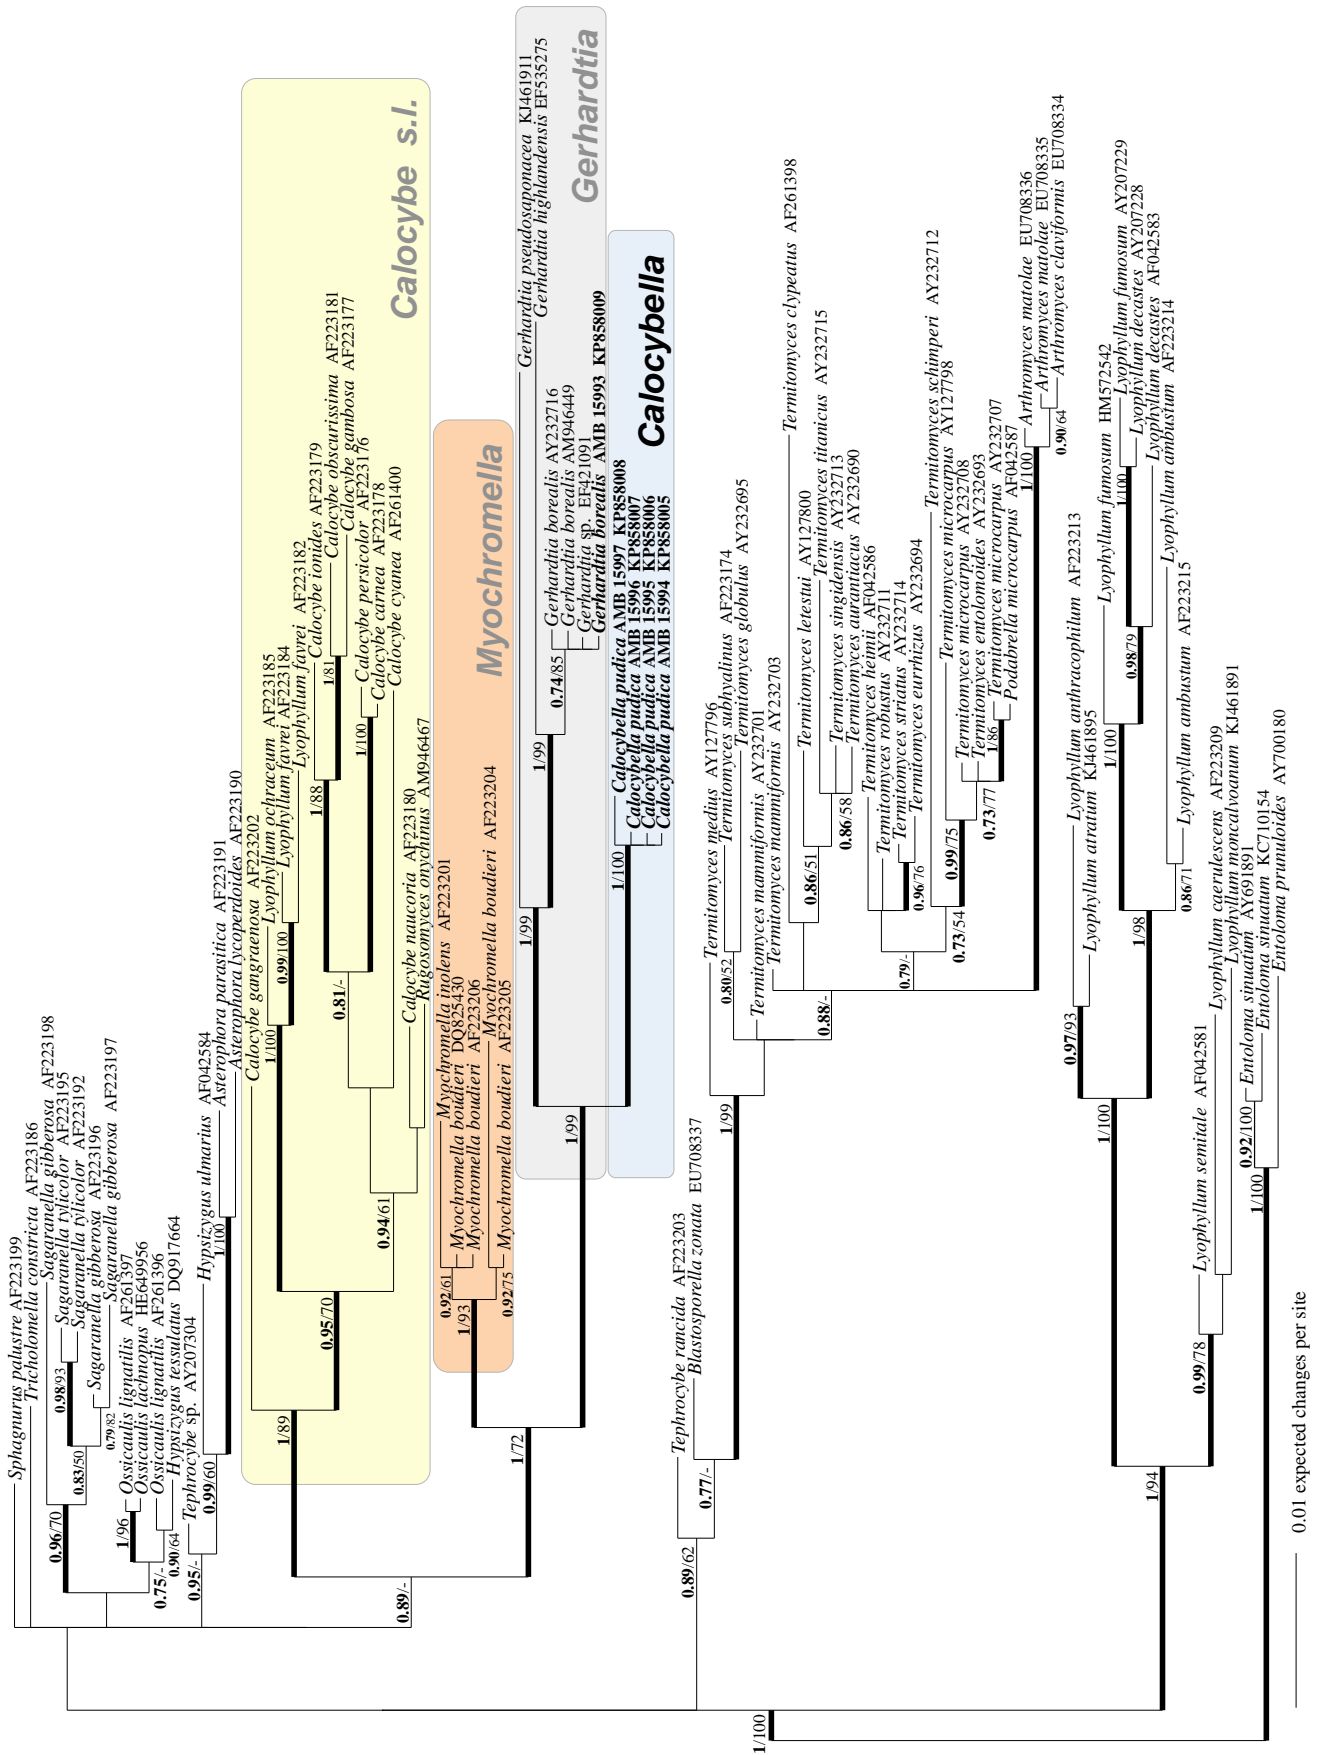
Calocybe s.l.

Gerhardtia

Myochromella

Calocybella

Sphagnurus palustre AF223199
Tricholomella constricta AF223186
Sagaranella gibberosa AF223198
Sagaranella tylicolor AF223195
Sagaranella tylicolor AF223192
Sagaranella gibberosa AF223196
Sagaranella gibberosa AF223197
Ossicaulis lignatilis AF261397
Ossicaulis lachnopus HE649956
Ossicaulis lignatilis AF261396
Hypsizygus tessulatus DQ917664
Tephrocybe sp. AY207304
Hypsizygus ulmarius AF042584
Asterophora parasitica AF223191
Asterophora lycoperdoides AF223190
Calocybe gangraenosa AF223202
Lyophyllum ochraceum AF223185
Lyophyllum favrei AF223184
Lyophyllum favrei AF223182
Calocybe ionides AF223179
Calocybe obscurissima AF223181
Calocybe gambosa AF223177
Calocybe persicolor AF223176
Calocybe carnea AF223178
Calocybe cyanea AF261400
Calocybe naucoria AF223180
Rugosomyces onychinus AM946467
Myochromella inolens AF223201
Myochromella boudieri DQ825430
Myochromella boudieri AF223206
Myochromella boudieri AF223204
Myochromella boudieri AF223205
Gerhardtia pseudosaponacea KJ461911
Gerhardtia highlandensis EF535275
Gerhardtia borealis AY232716
Gerhardtia borealis AM946449
Gerhardtia sp. EF421091
Gerhardtia borealis AMB 15993 KP858009
Calocybella pudica AMB 15997 KP858008
Calocybella pudica AMB 15996 KP858007
Calocybella pudica AMB 15995 KP858006
Calocybella pudica AMB 15994 KP858005
Tephrocybe rancida AF223203
Blastosporella zonata EU708337
Termitomyces medius AY127796
Termitomyces subhyalinus AF223174
Termitomyces globulus AY232695
Termitomyces mammiformis AY232701
Termitomyces mammiformis AY232703
Termitomyces clypeatus AF261398
Termitomyces letestui AY127800
Termitomyces titanicus AY232715
Termitomyces singidensis AY232713
Termitomyces aurantiacus AY232690
Termitomyces heimii AF042586
Termitomyces robustus AY232711
Termitomyces striatus AY232714
Termitomyces eurrhizus AY232694
Termitomyces schimperi AY232712
Termitomyces microcarpus AY127798
Termitomyces microcarpus AY232708
Termitomyces entolomoides AY232693
Termitomyces microcarpus AY232707
Podabrella microcarpus AF042587
Arthromyces matolae EU708336
Arthromyces matolae EU708335
Arthromyces claviformis EU708334
Lyophyllum anthracophilum AF223213
Lyophyllum atratum KJ461895
Lyophyllum fumosum HM572542
Lyophyllum fumosum AY207229
Lyophyllum decastes AY207228
Lyophyllum decastes AF042583
Lyophyllum ambustum AF223214
Lyophyllum ambustum AF223215
Lyophyllum semitale AF042581
Lyophyllum caerulescens AF223209
Lyophyllum moncalvoanum KJ461891
Entoloma sinuatum AY691891
Entoloma sinuatum KC710154
Entoloma prunuloides AY700180

0.96/70 0.83/50 0.98/93 0.79/82 1/96 0.75/- 0.90/64 0.95/- 0.99/60 1/100 1/89 0.95/70 1/100 0.99/100 1/88 1/81 0.81/- 1/100 0.94/61 0.89/- 0.92/61 1/93 0.92/75 1/72 1/99 1/99 0.74/85 1/99 1/100 0.89/62 0.77/- 1/99 0.80/52 0.88/- 0.86/51 0.86/58 0.79/- 0.96/76 0.73/54 0.99/75 0.73/77 1/86 1/100 0.90/64 0.97/93 1/100 1/98 0.98/79 1/100 0.86/71 0.99/78 1/94 0.92/100 1/100 1/100

0.01 expected changes per site